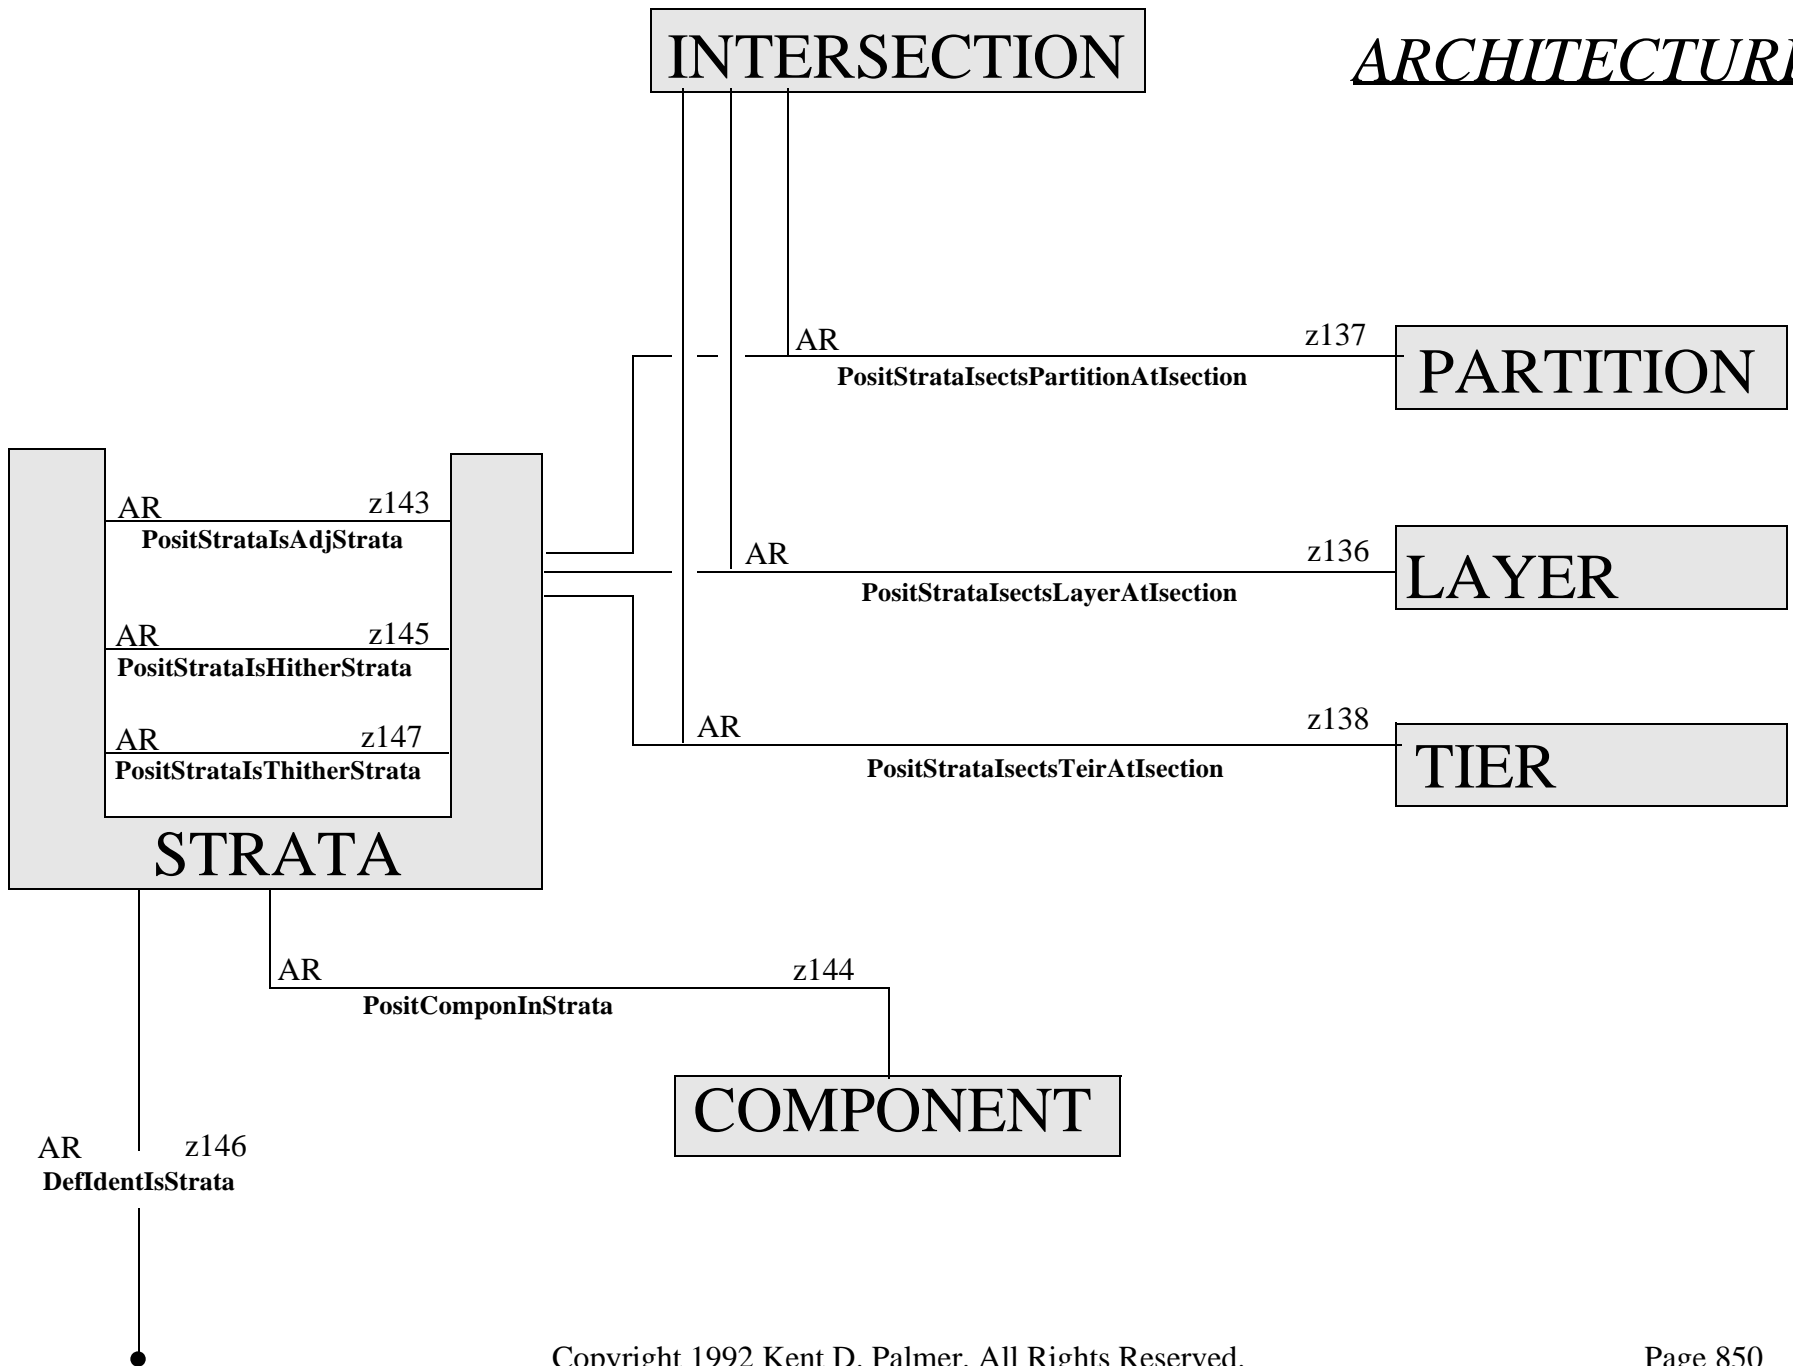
INTERSECTION

ARCHITECTURI

AR

z137

PositStrataIsectsPartitionAtIsection

PARTITION

AR

z143

PositStrataIsAdjStrata

AR

z136

PositStrataIsectsLayerAtIsection

LAYER

AR

z145

PositStrataIsHitherStrata

AR

z138

AR

z147

PositStrataIsThitherStrata

PositStrataIsectsTeirAtIsection

TIER

STRATA

AR

z144

PositComponInStrata

COMPONENT

AR

z146

DefIdentIsStrata

Copyright 1992 Kent D. Palmer. All Rights Reserved.

Page 850